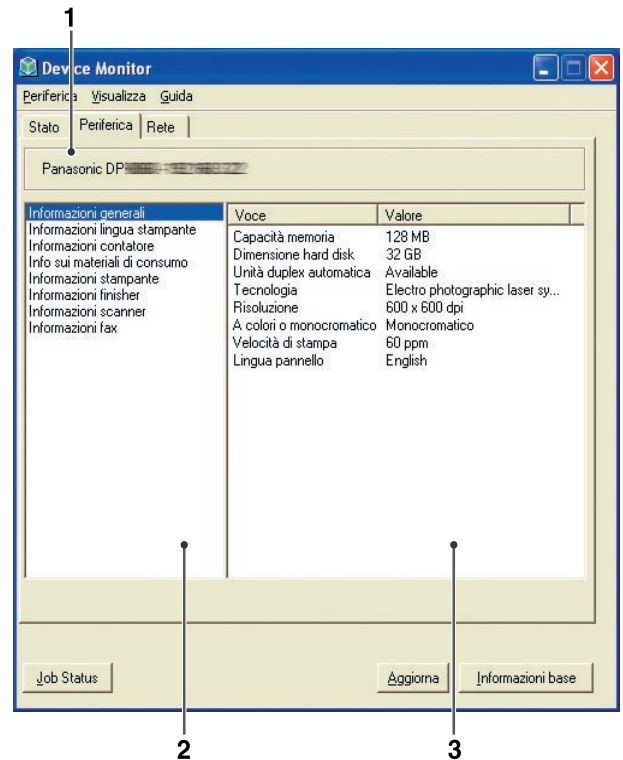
1

Device Monitor

Periferica Visualizza Guida

Stato Periferica Rete

Panasonic DP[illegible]

Informazioni generali
Informazioni lingua stampante
Informazioni contatore
Info sui materiali di consumo
Informazioni stampante
Informazioni finisher
Informazioni scanner
Informazioni fax

| Voce | Valore |
|---|---|
| Capacità memoria | 128 MB |
| Dimensione hard disk | 32 GB |
| Unità duplex automatica | Available |
| Tecnologia | Electro photographic laser sy... |
| Risoluzione | 600 x 600 dpi |
| A colori o monocromatico | Monocromatico |
| Velocità di stampa | 60 ppm |
| Lingua pannello | English |

Job Status

Aggiorna

Informazioni base

2

3